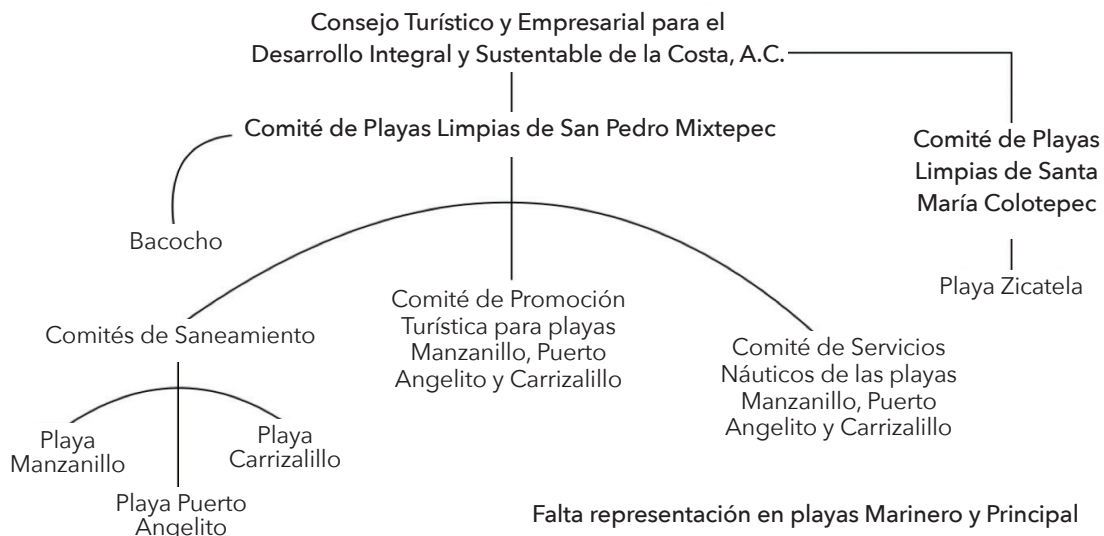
Consejo Turístico y Empresarial para el Desarrollo Integral y Sustentable de la Costa, A.C.

Comité de Playas Limpias de San Pedro Mixtepec

Comité de Playas Limpias de Santa María Colotepec

Bacocho

Playa Zicatela

Comités de Saneamiento

Comité de Promoción Turística para playas Manzanillo, Puerto Angelito y Carrizalillo

Comité de Servicios Náuticos de las playas Manzanillo, Puerto Angelito y Carrizalillo

Playa Manzanillo

Playa Carrizalillo

Playa Puerto Angelito

Falta representación en playas Marinero y Principal